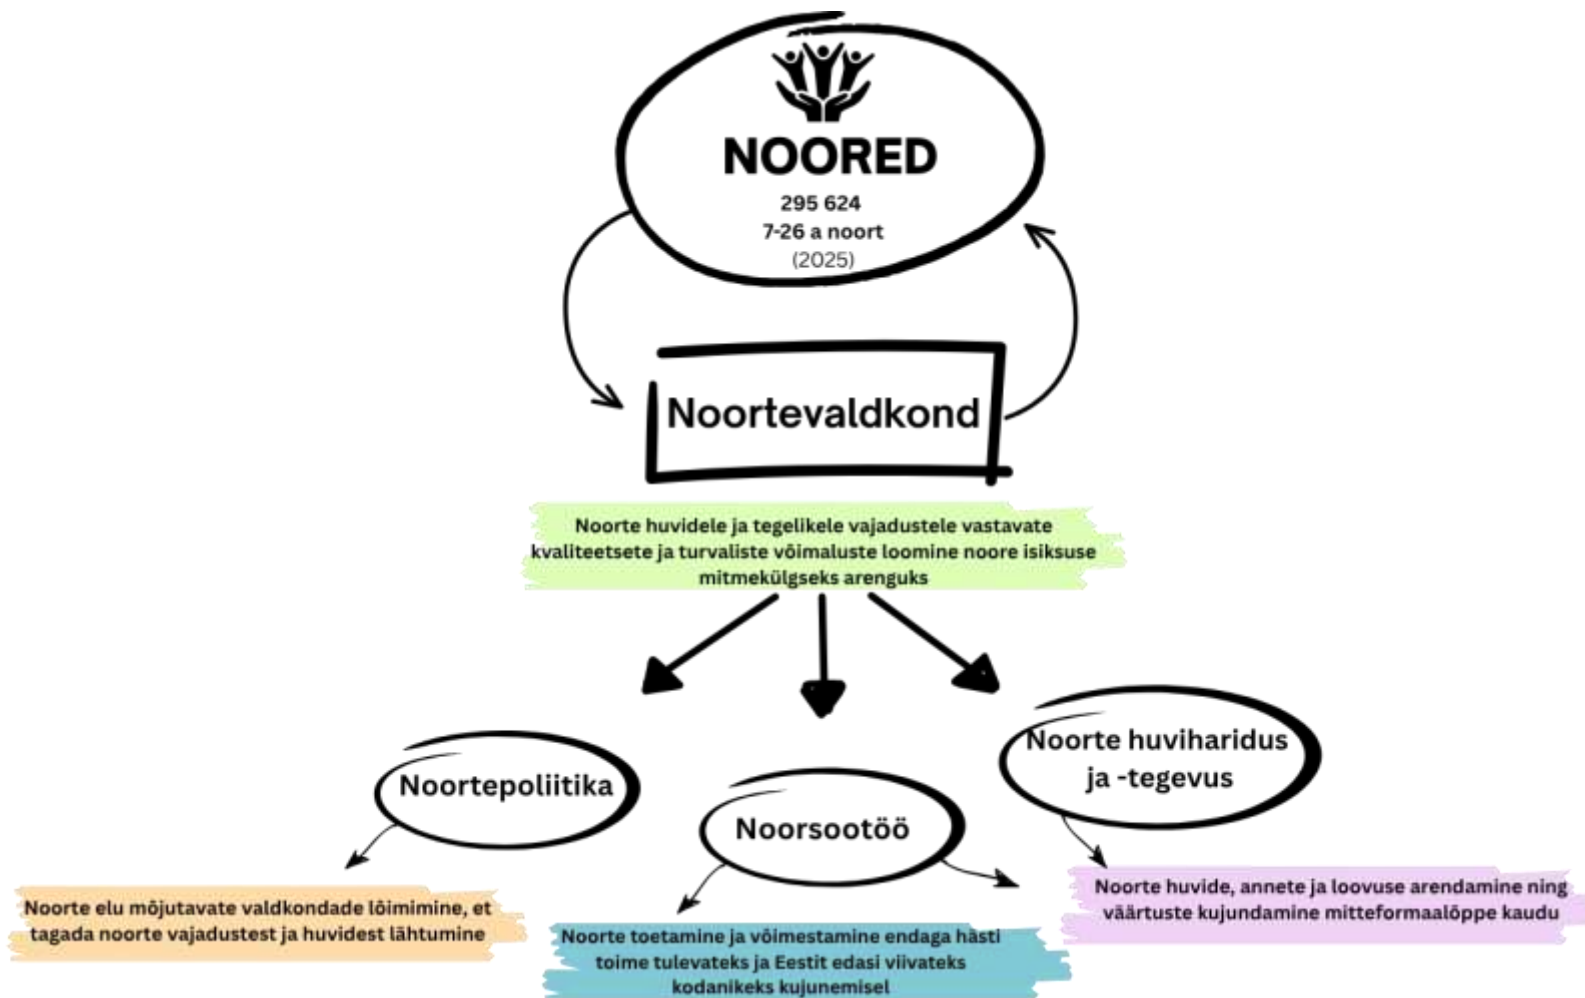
NOORED
295 624
7-26 a noort
(2025)

Noortevaldkond

Noorte huvidele ja tegelikele vajadustele vastavate kvaliteetsete ja turvaliste võimaluste loomine noore isiksuse mitmekülgseks arenguks

Noortepoliitika

Noorsootöö

Noorte huviharidus ja -tegevus

Noorte elu mõjutavate valdkondade lõimimine, et tagada noorte vajadustest ja huvidest lähtumine

Noorte toetamine ja võimestamine endaga hästi toime tulevateks ja Eestit edasi viivateks kodanikeks kujunemisel

Noorte huvide, annete ja loovuse arendamine ning väärtuste kujundamine mitteformaalõppe kaudu